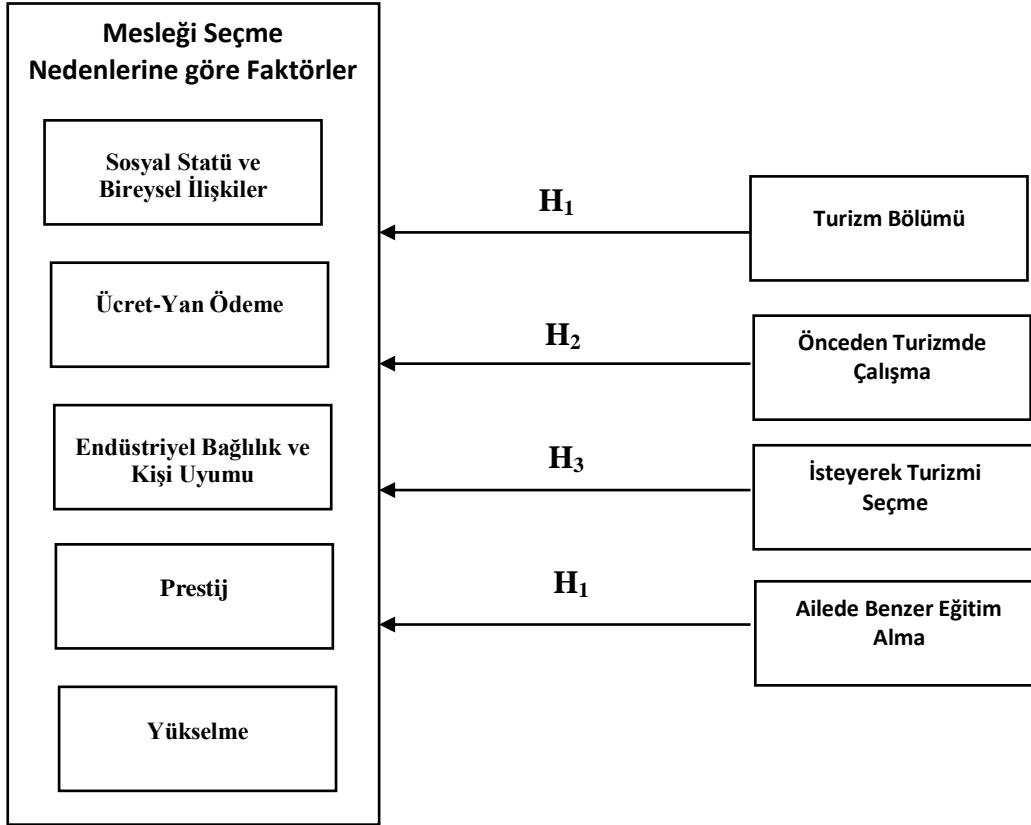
Mesleği Seçme Nedenlerine göre Faktörler

Sosyal Statü ve Bireysel İlişkiler

Ücret-Yan Ödeme

Endüstriyel Bağlılık ve Kişi Uyumu

Prestij

Yükselme

$H_1$

Turizm Bölümü

$H_2$

Önceden Turizmde Çalışma

$H_3$

İsteyerek Turizmi Seçme

$H_1$

Ailede Benzer Eğitim Alma